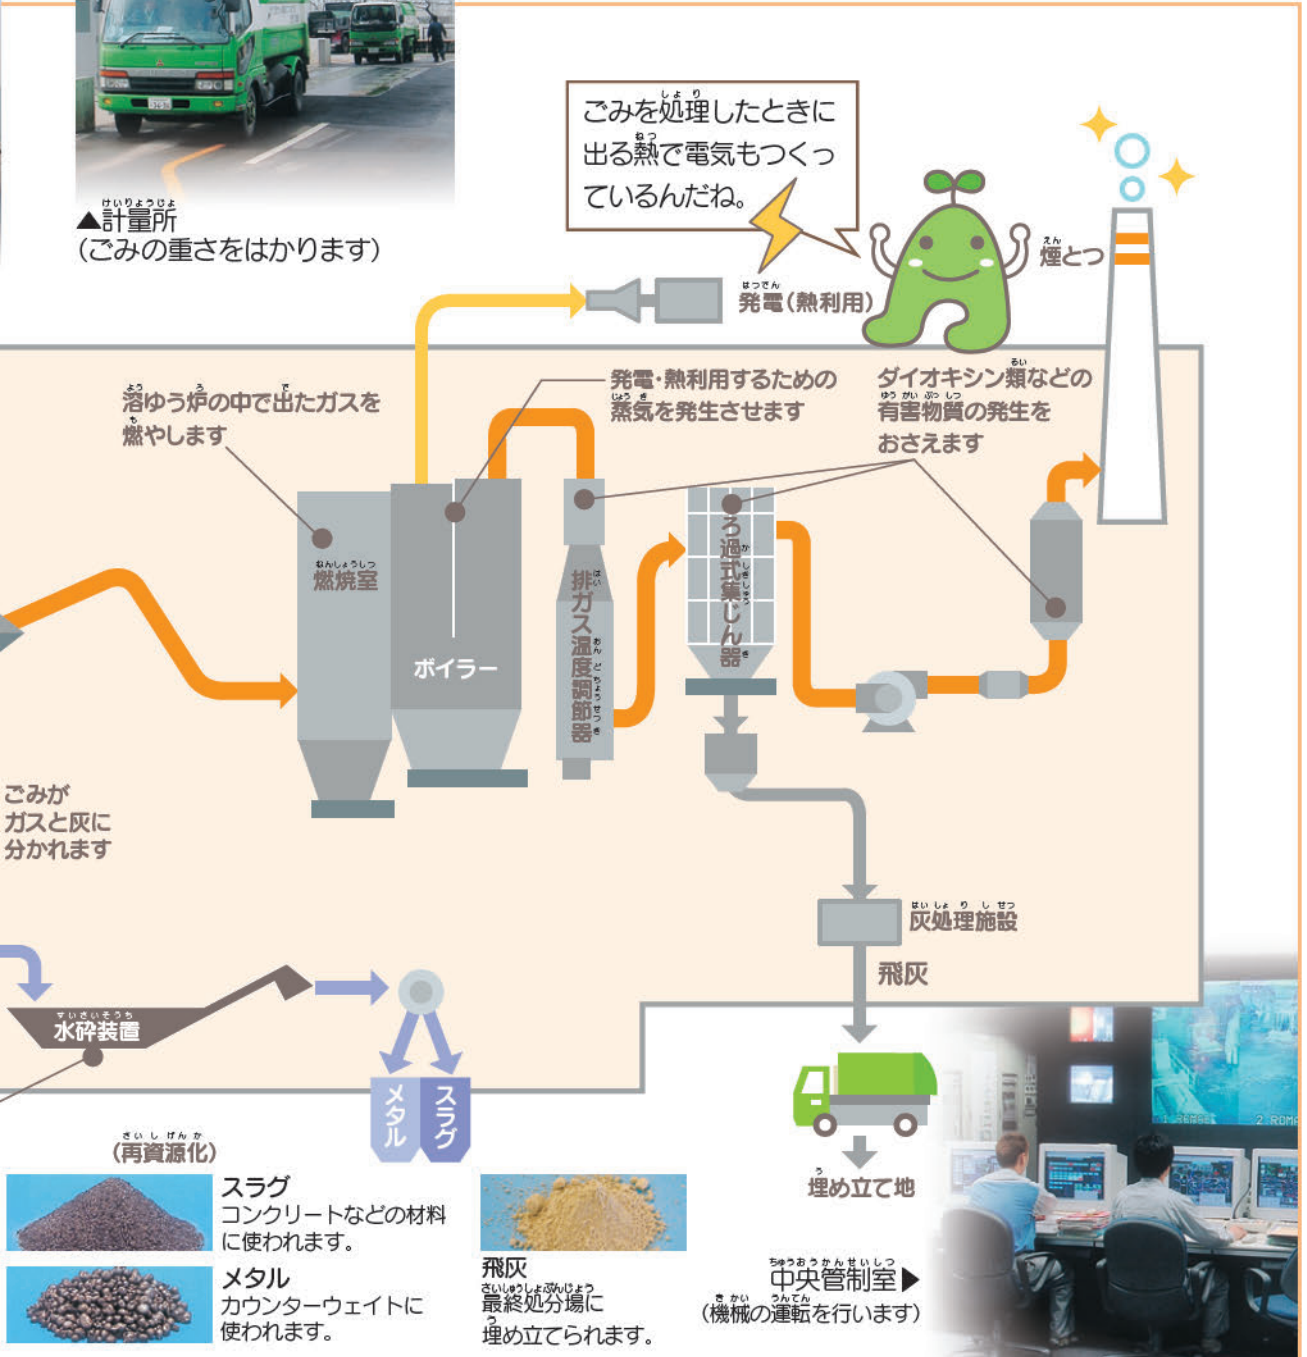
▲計量所
(ごみの重さをはかります)

ごみを処理したときに出る熱で電気もつくっているんだね。

煙とつ

発電(熱利用)

溶ゆう炉の中で出たガスを燃やします

発電・熱利用するための蒸気を発生させます

ダイオキシン類などの有害物質の発生をおさえます

燃焼室

ボイラー

排ガス温度調節器

ろ過式集じん器

ごみがガスと灰に分かれます

灰処理施設

飛灰

水砕装置

メタル

スラグ

(再資源化)

スラグ
コンクリートなどの材料に使われます。

メタル
カウンターウェイトに使われます。

飛灰
最終処分場に埋め立てられます。

埋め立て地

中央管制室▶
(機械の運転を行います)